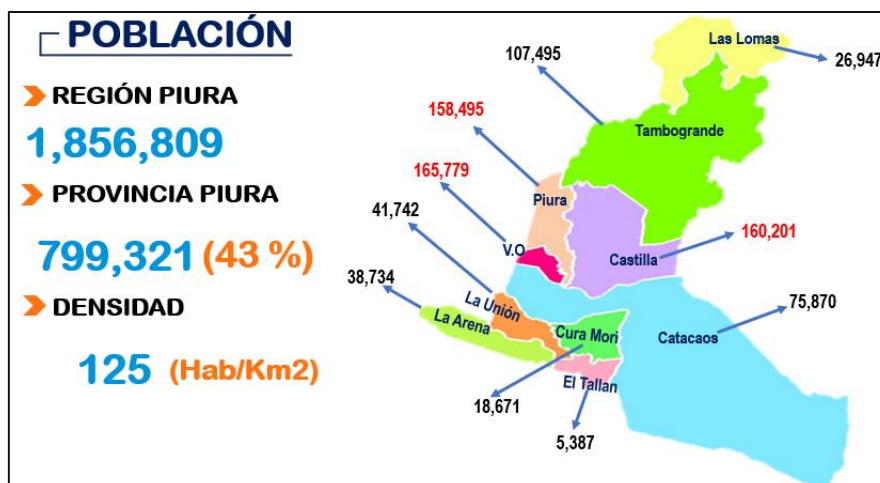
POBLACIÓN

REGIÓN PIURA

1,856,809

PROVINCIA PIURA

799,321 (43 %)

DENSIDAD

125 (Hab/Km2)

Las Lomas
26,947
107,495
Tambogrande
158,495
165,779
Piura
41,742
V.O
Castilla
160,201
38,734
La Unión
La Arena
Cura Mori
Catacaos
75,870
El Tallan
18,671
5,387